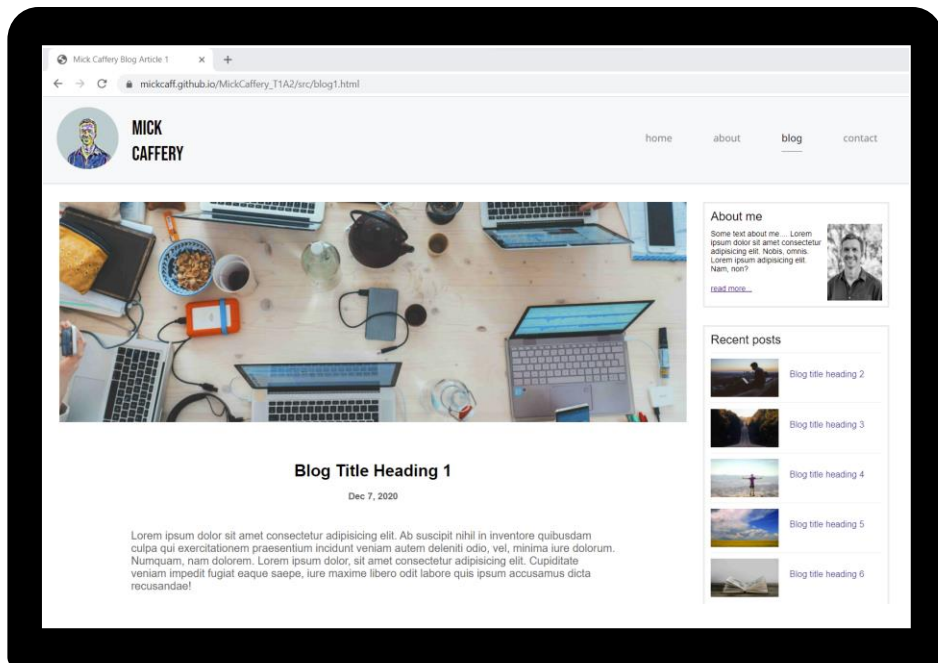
Mick Caffery Blog Article 1 × +

mickcaff.github.io/MickCaffery_T1A2/src/blog1.html

MICK CAFFERY

home about blog contact

About me

Some text about me.... Lorem ipsum dolor sit amet consectetur adipisicing elit. Nobis, omnis. Lorem ipsum adipisicing elit. Nam, non?

read more...

Recent posts

Blog title heading 2

Blog title heading 3

Blog title heading 4

Blog title heading 5

Blog title heading 6

Blog Title Heading 1

Dec 7, 2020

Lorem ipsum dolor sit amet consectetur adipisicing elit. Ab suscipit nihil in inventore quibusdam culpa qui exercitationem praesentium incidunt veniam autem deleniti odio, vel, minima iure dolorum. Numquam, nam dolorem. Lorem ipsum dolor, sit amet consectetur adipisicing elit. Cupiditate veniam impedit fugiat eaque saepe, iure maxime libero odit labore quis ipsum accusamus dicta recusandae!